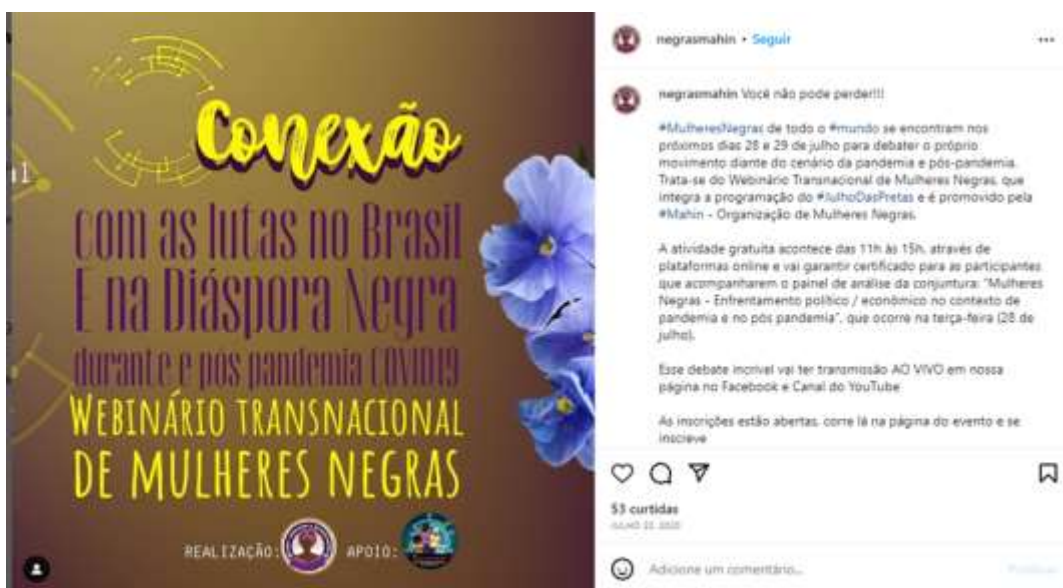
Conexão

com as lutas no Brasil
E na Diáspora Negra
durante e pós pandemia COVID19
WEBINÁRIO TRANSNACIONAL
DE MULHERES NEGRAS

REALIZAÇÃO: APOIO:

negrasmahin • Seguir

negrasmahin Você não pode perder!!!

#MulheresNegras de todo o #mundo se encontram nos próximos dias 28 e 29 de julho para debater o próprio movimento diante do cenário da pandemia e pós-pandemia. Trata-se do Webinário Transnacional de Mulheres Negras, que integra a programação do #JulhoDasPretas e é promovido pela #Mahin - Organização de Mulheres Negras.

A atividade gratuita acontece das 11h às 15h, através de plataformas online e vai garantir certificado para as participantes que acompanharem o painel de análise da conjuntura: "Mulheres Negras - Enfrentamento político / econômico no contexto de pandemia e no pós pandemia", que ocorre na terça-feira (28 de julho).

Esse debate incrível vai ter transmissão AO VIVO em nossa página no Facebook e Canal do YouTube

As inscrições estão abertas, corre lá na página do evento e se inscreve

53 curtidas
JULHO 22, 2020

Adicione um comentário...
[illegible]